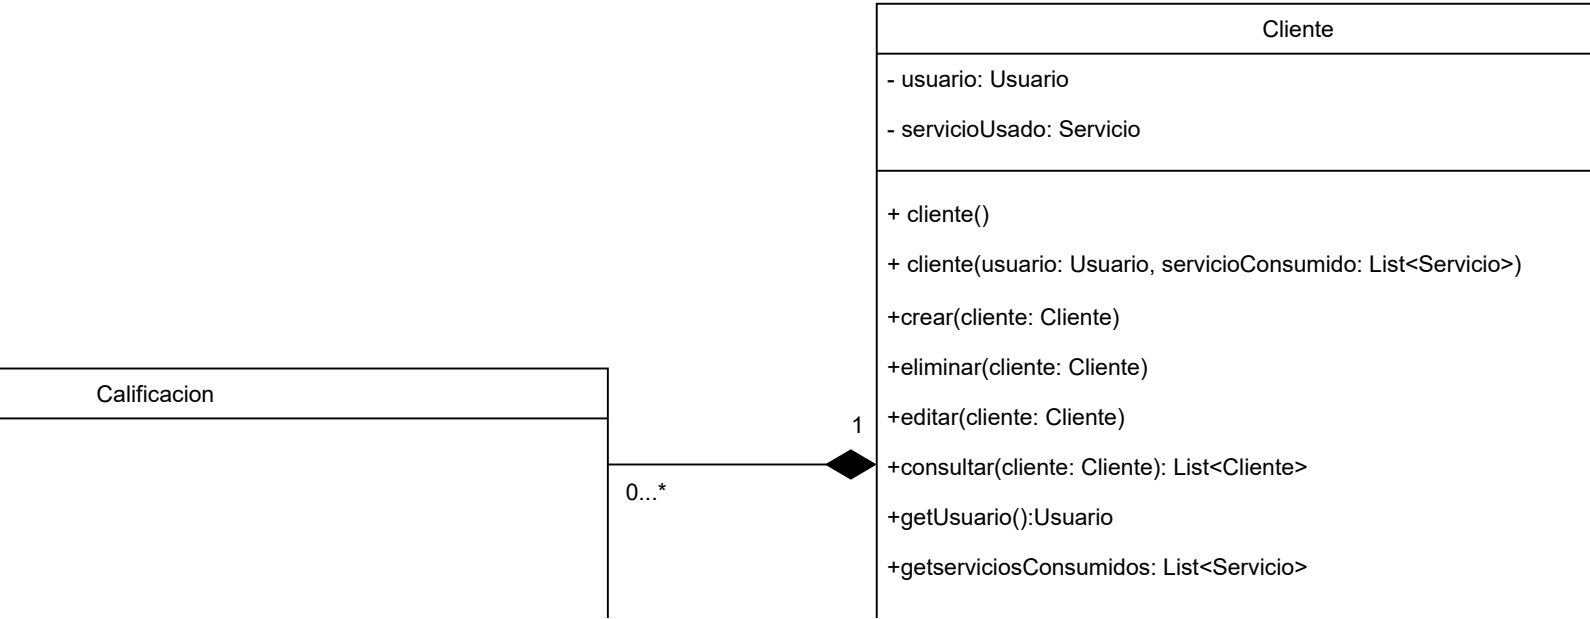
Cliente

- usuario: Usuario

- servicioUsado: Servicio

+ cliente()

+ cliente(usuario: Usuario, servicioConsumido: List<Servicio>)

+crear(cliente: Cliente)

+eliminar(cliente: Cliente)

+editar(cliente: Cliente)

+consultar(cliente: Cliente): List<Cliente>

+getUsuario():Usuario

+getserviciosConsumidos: List<Servicio>

Calificacion

1

0...*